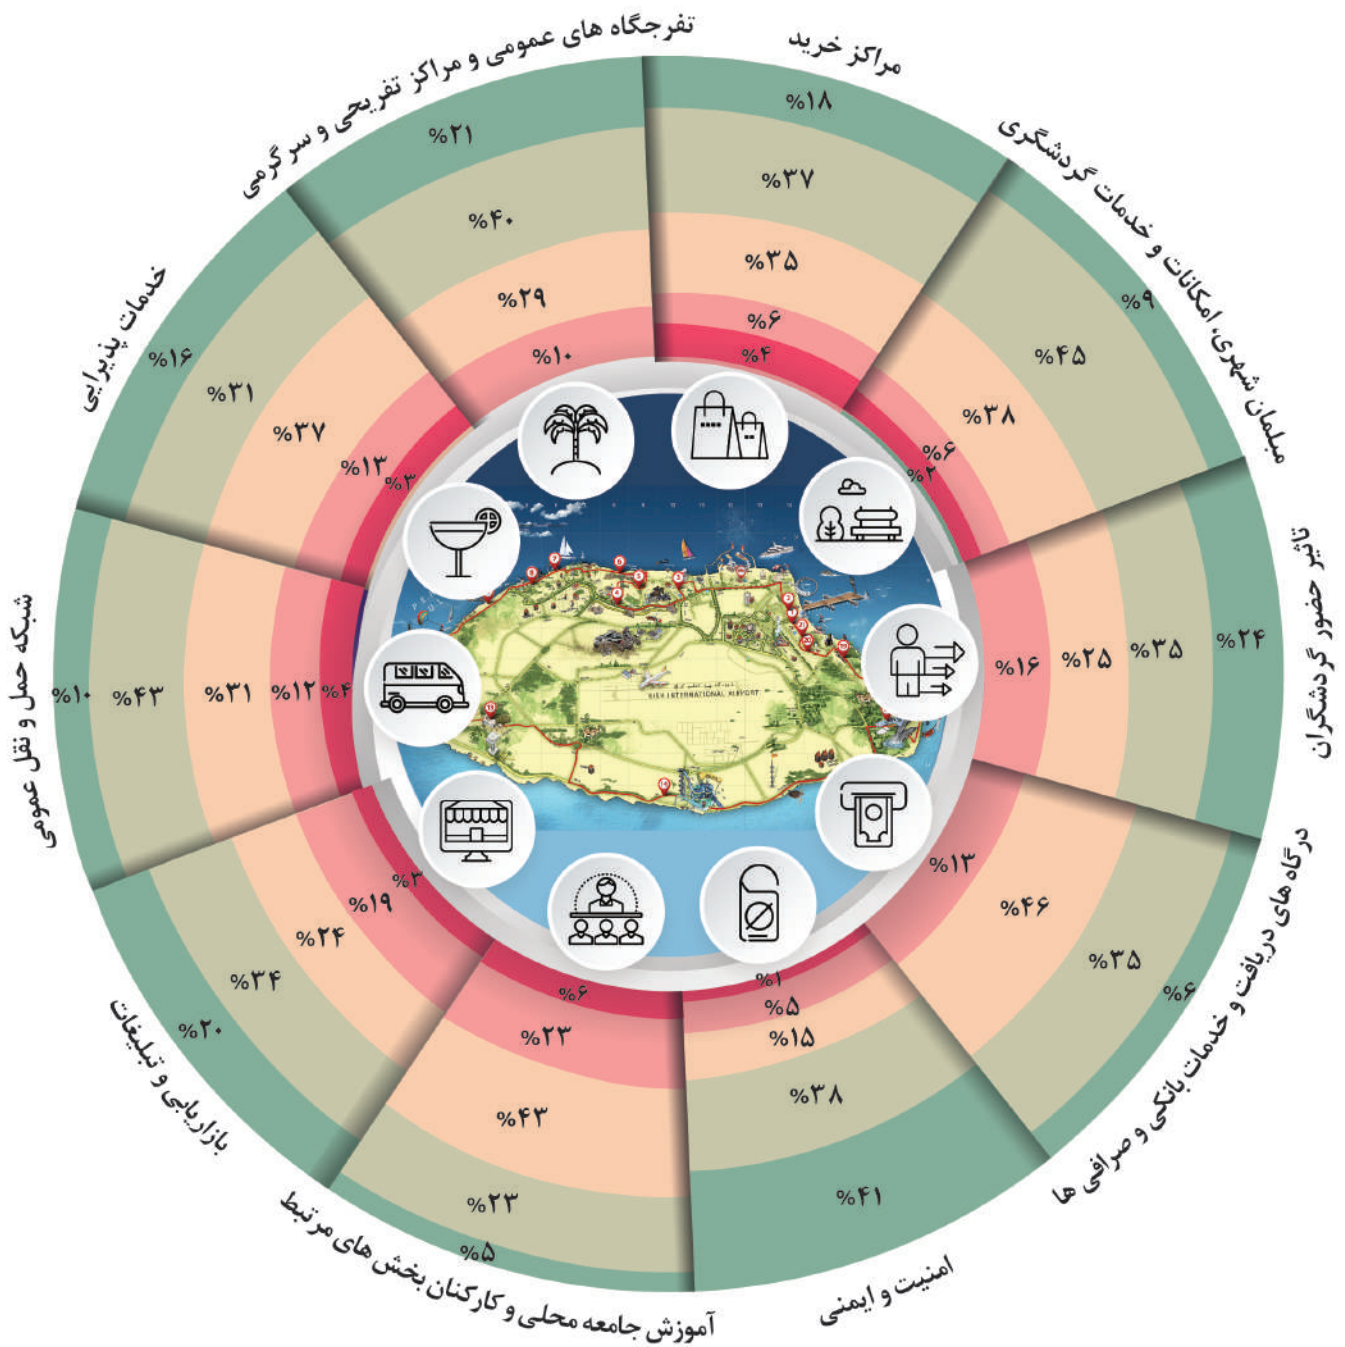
مراکز خرید
%۱۸
%۳۷
%۳۵
%۶
%۴

مبلمان شهری، امکانات و خدمات گردشگری
%۹
%۴۵
%۳۸
%۶
%۲

تاثیر حضور گردشگران
%۲۴
%۳۵
%۲۵
%۱۶

درگاه های دریافت و خدمات بانکی و صرافی ها
%۶
%۳۵
%۴۶
%۱۳

امنیت و ایمنی
%۴۱
%۳۸
%۱۵
%۵
%۱

آموزش جامعه محلی و کارکنان بخش های مرتبط
%۵
%۲۳
%۴۳
%۲۳
%۶

بازاریابی و تبلیغات
%۲۰
%۳۴
%۲۴
%۱۹
%۳

شبکه حمل و نقل عمومی
%۱۰
%۴۳
%۳۱
%۱۲
%۴

خدمات پذیرایی
%۱۶
%۳۱
%۳۷
%۱۳
%۳

تفرجگاه های عمومی و مراکز تفریحی و سرگرمی
%۲۱
%۴۰
%۲۹
%۱۰

KISH INTERNATIONAL AIRPORT